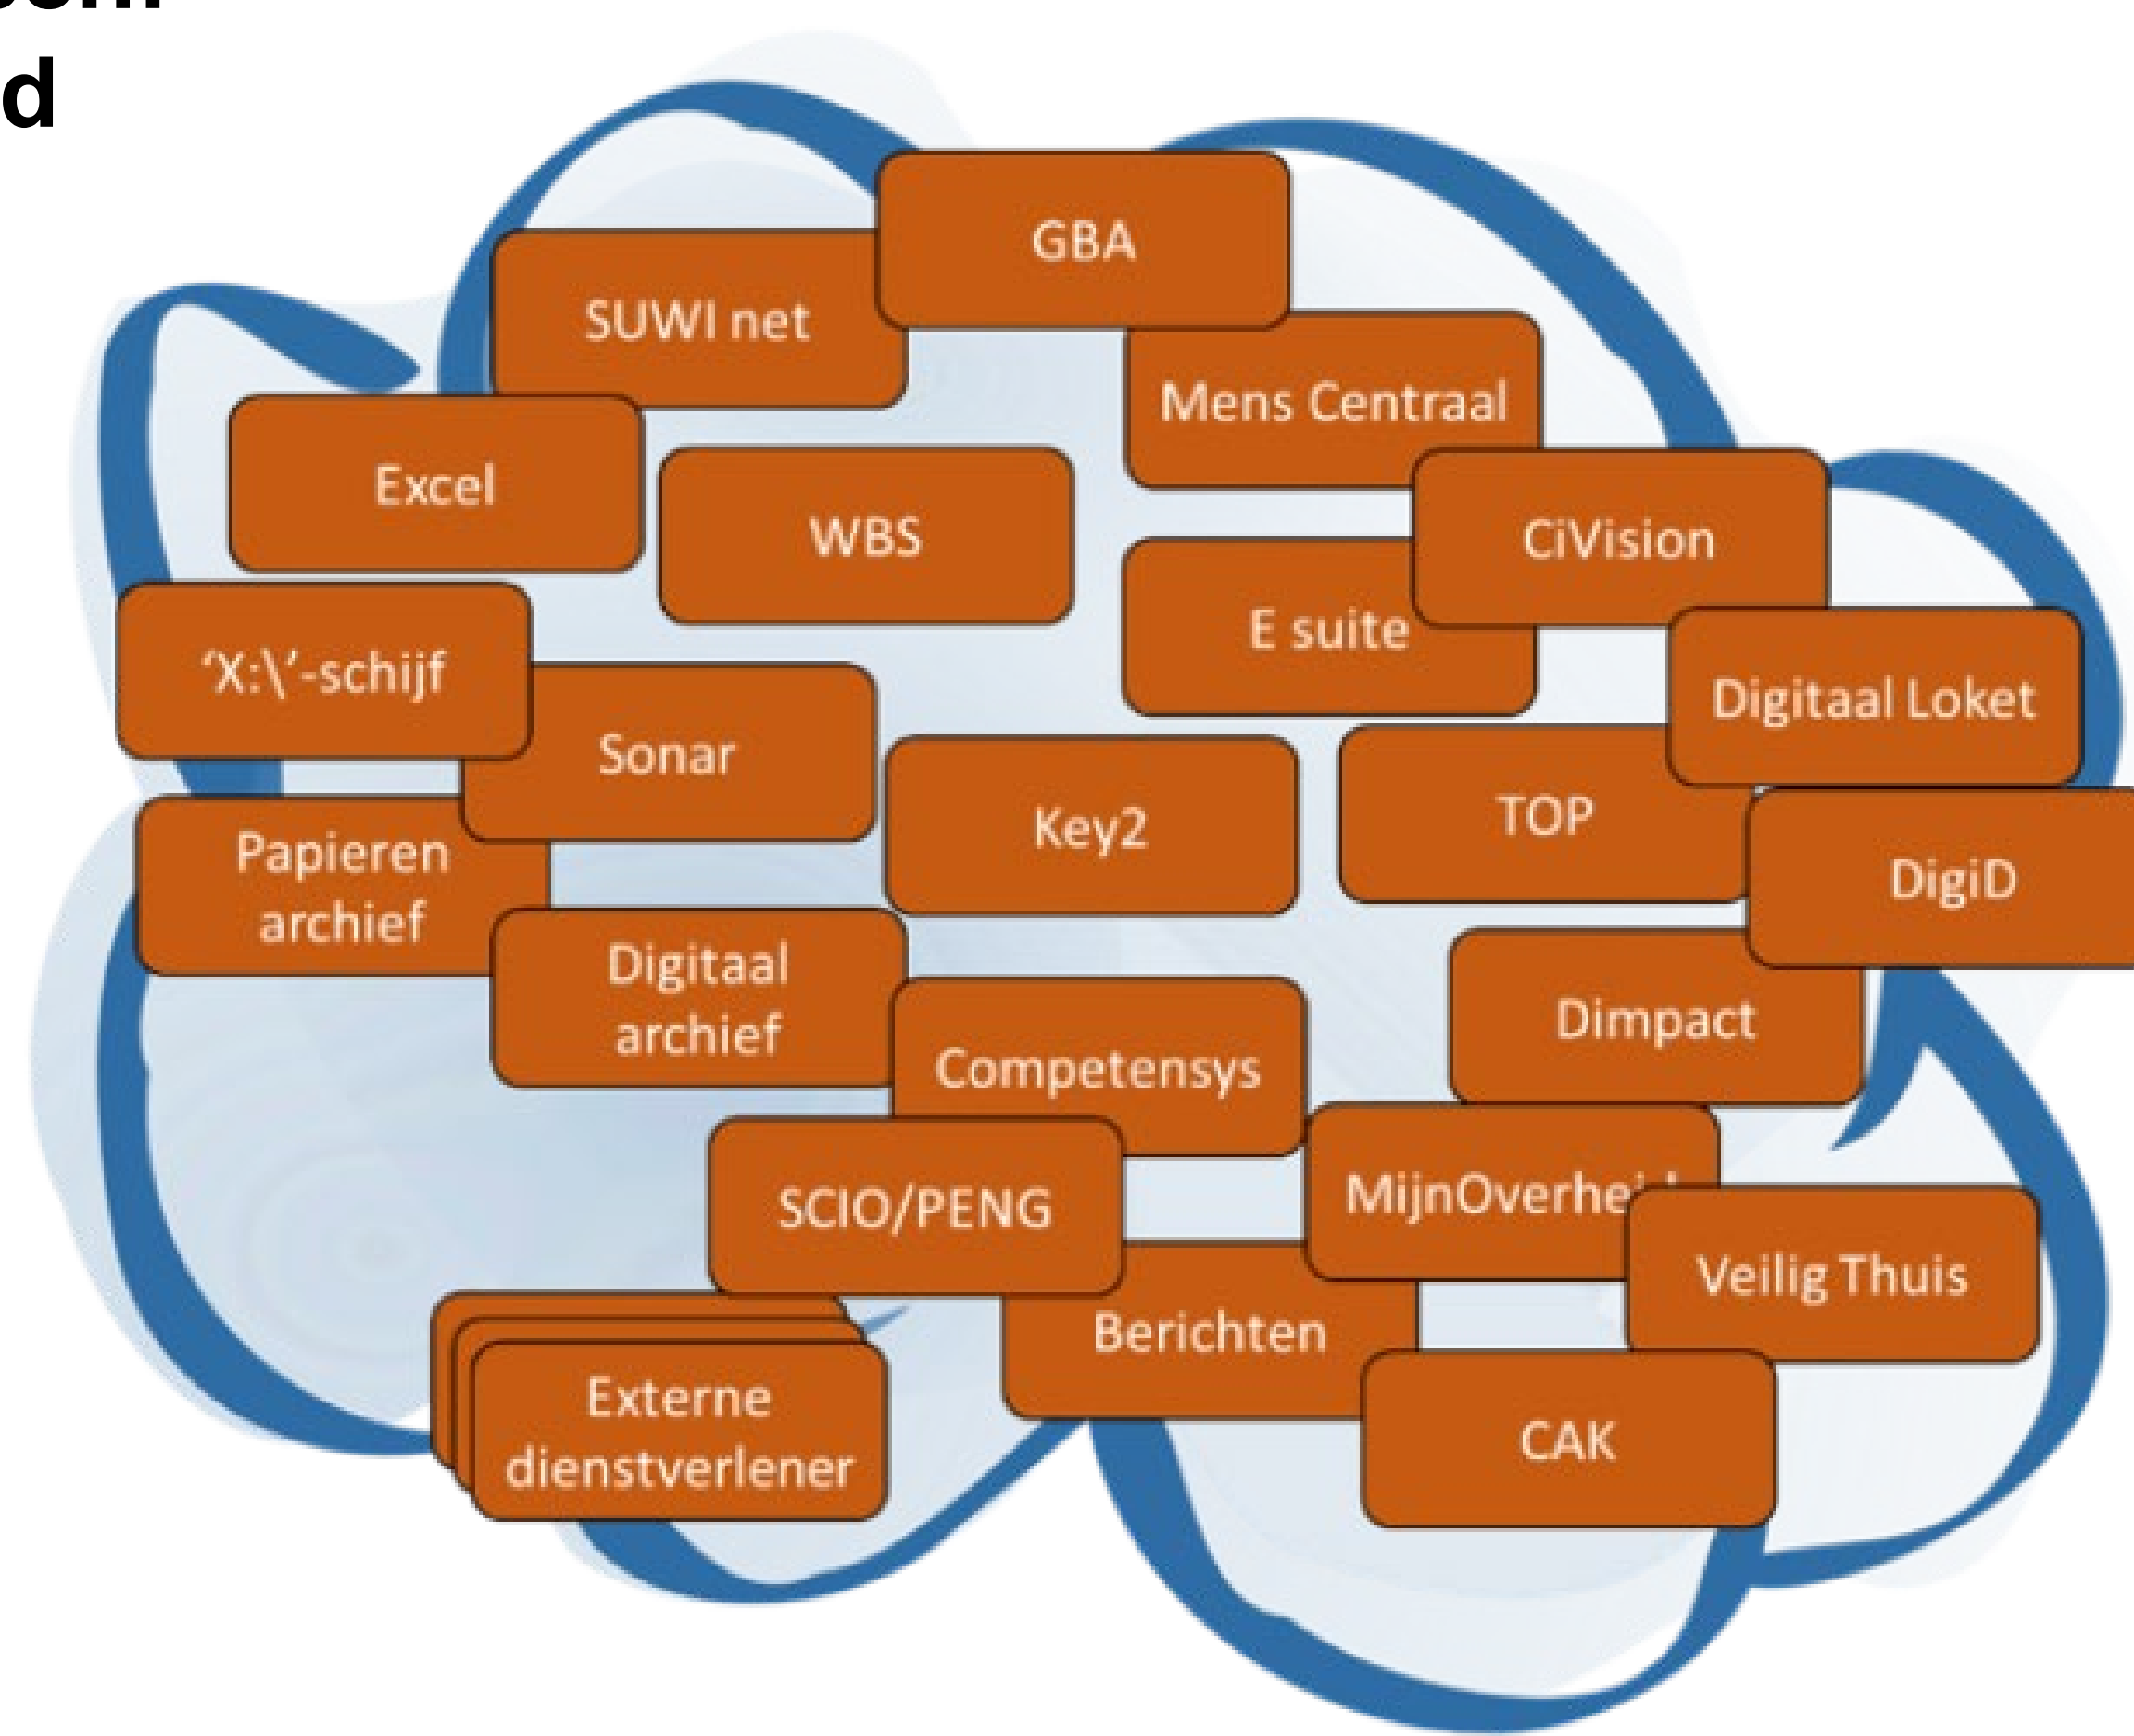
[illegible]
d

GBA

SUWI net

Mens Centraal

Excel

WBS

CiVision

E suite

'X:\'-schijf

Digitaal Loket

Sonar

Key2

TOP

Papieren archief

DigiD

Digitaal archief

Dimpact

Competensys

SCIO/PENG

MijnOverhe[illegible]

Veilig Thuis

Berichten

Externe dienstverlener

CAK